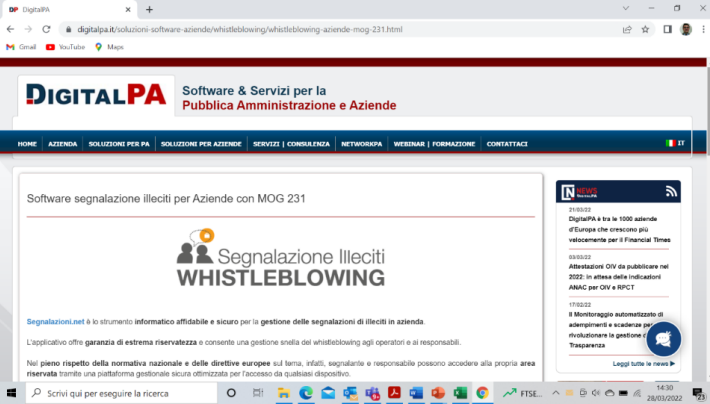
DP DigitalPA

digitalpa.it/soluzioni-software-aziende/whistleblowing/whistleblowing-aziende-mog-231.html

Gmail YouTube Maps

DIGITALPA Software & Servizi per la Pubblica Amministrazione e Aziende

HOME AZIENDA SOLUZIONI PER PA SOLUZIONI PER AZIENDE SERVIZI | CONSULENZA NETWORKPA WEBINAR | FORMAZIONE CONTATTACI IT

Software segnalazione illeciti per Aziende con MOG 231

Segnalazione Illeciti WHISTLEBLOWING

Segnalazioni.net è lo strumento informatico affidabile e sicuro per la gestione delle segnalazioni di illeciti in azienda.

L'applicativo offre garanzia di estrema riservatezza e consente una gestione snella del whistleblowing agli operatori e ai responsabili.

Nel pieno rispetto della normativa nazionale e delle direttive europee sul tema, infatti, segnalante e responsabile possono accedere alla propria area riservata tramite una piattaforma gestionale sicura ottimizzata per l'accesso da qualsiasi dispositivo.

NEWS

21/03/22
DigitalPA è tra le 1000 aziende d'Europa che crescono più velocemente per il Financial Times

03/03/22
Attestazioni OIV da pubblicare nel 2022: in attesa delle indicazioni ANAC per OIV e RPCT

17/02/22
Il Monitoraggio automatizzato di adempimenti e scadenze per la rivoluzionare la gestione della Trasparenza

Leggi tutte le news

Scrivi qui per eseguire la ricerca

FTSE...

14:30
28/03/2022
23